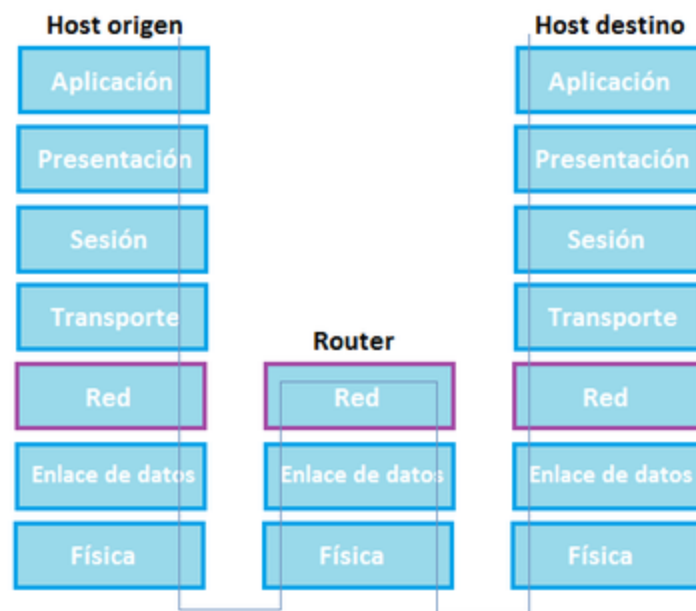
Host origen

Aplicación

Presentación

Sesión

Transporte

Red

Enlace de datos

Física

Router

Red

Enlace de datos

Física

Host destino

Aplicación

Presentación

Sesión

Transporte

Red

Enlace de datos

Física